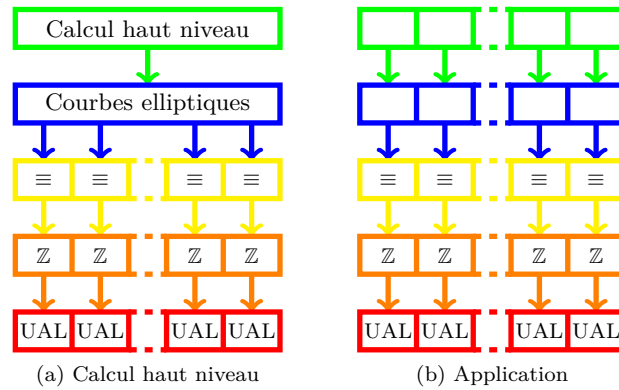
Calcul haut niveau

Courbes elliptiques

$\equiv$ $\equiv$ $\equiv$ $\equiv$

$\mathbb{Z}$ $\mathbb{Z}$ $\mathbb{Z}$ $\mathbb{Z}$

UAL UAL UAL UAL

(a) Calcul haut niveau

$\equiv$ $\equiv$ $\equiv$ $\equiv$

$\mathbb{Z}$ $\mathbb{Z}$ $\mathbb{Z}$ $\mathbb{Z}$

UAL UAL UAL UAL

(b) Application